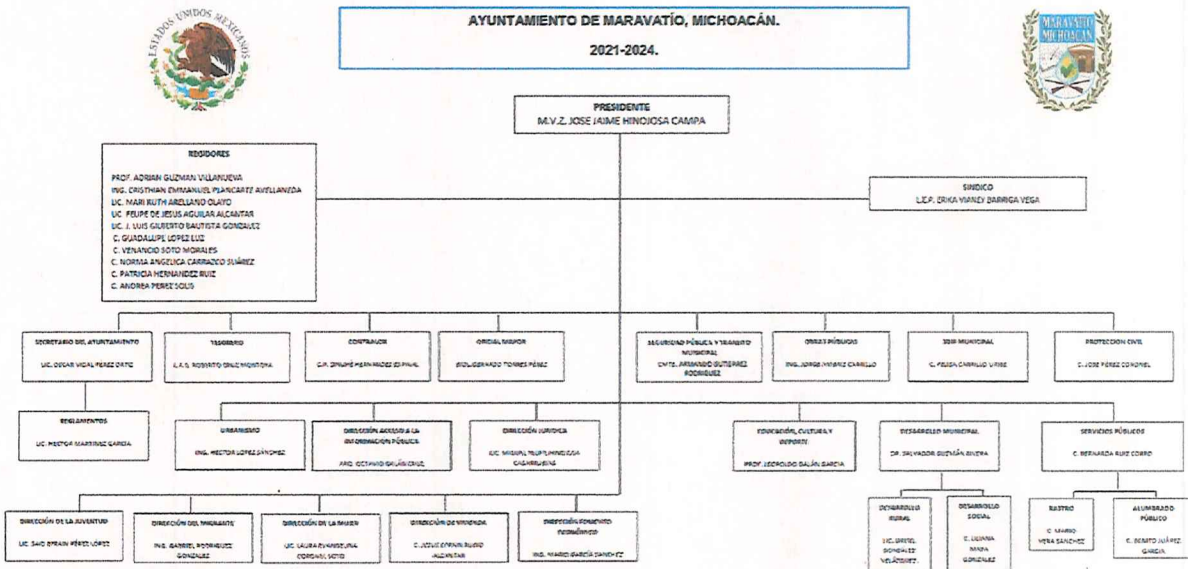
ESTADOS UNIDOS MEXICANOS

AYUNTAMIENTO DE MARAVATÍO, MICHOACÁN.

2021-2024.

MARAVATIO MICHOACAN

PRESIDENTE
M.V.Z. JOSE JAIME HINOJOSA CAMPA

REGIDORES
PROF. ADRIAN GUZMAN VILLANUEVA
ING. CRISTHIAN EMMANUEL PLANCARTE AVELLANEDA
LIC. MARI RUTH ARELLANO OLAYO
LIC. FELIPE DE JESUS AGUILAR ALCANTAR
LIC. J. LUIS GILBERTO BAUTISTA GONZALEZ
C. GUADALUPE LOPEZ LUZ
C. VENANCIO SOTO MORALES
C. NORMA ANGELICA CARRAZCO SUÁREZ
C. PATRICIA HERNANDEZ RUIZ
C. ANDREA PEREZ SOLIS

SINDICO
L.E.P. ERIKA VIANEY BARRIGA VEGA

SECRETARIO DEL AYUNTAMIENTO
LIC. OSCAR VIDAL PEREZ ORTIZ

TESORERO
L.A.G. ROBERTO CRUZ MONTOYA

CONTRALOR
C.P. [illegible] HERNANDEZ ESPINAL

OFICIAL MAYOR
BIOL. GERARDO TORRES PÉREZ

SEGURIDAD PÚBLICA Y TRANSITO MUNICIPAL
CMTE. ARMANDO GUTIERREZ RODRIGUEZ

OBRAS PÚBLICAS
ING. JORGE JIMENEZ CARRILLO

DIF MUNICIPAL
C. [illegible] CARRILLO URIBE

PROTECCION CIVIL
C. JOSE PÉREZ CORONEL

REGLAMENTOS
LIC. HECTOR MARTINEZ GARCIA

URBANISMO
ING. HECTOR LOPEZ SÁNCHEZ

DIRECCIÓN ACCESO A LA INFORMACION PÚBLICA
ARQ. OCTAVIO GALÁN CRUZ

DIRECCIÓN JURIDICA
LIC. MIGUEL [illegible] HINOJOSA CASARRUBIAS

EDUCACIÓN, CULTURA Y DEPORTE
PROF. LEOPOLDO GALÁN GARCIA

DESARROLLO MUNICIPAL
DR. SALVADOR GUZMÁN RIVERA

SERVICIOS PÚBLICOS
C. BERNARDA RUIZ CORRO

DIRECCIÓN DE LA JUVENTUD
LIC. SAID EFRAIN PÉREZ LOPEZ

DIRECCIÓN DEL MIGRANTE
ING. GABRIEL RODRIGUEZ GONZALEZ

DIRECCIÓN DE LA MUJER
LIC. LAURA EVANGELINA CORONEL SOTO

DIRECCIÓN DE VIVIENDA
C. JOSUE CORNELIO RUBIO ALCANTAR

DIRECCIÓN FOMENTO ECONÓMICO
ING. MARIO GARCÍA SÁNCHEZ

DESARROLLO RURAL
LIC. URIEL GONZALEZ VELÁZQUEZ

DESARROLLO SOCIAL
C. LILIANA MAPA GONZALEZ

RASTRO
C. MARIO VERA SANCHEZ

ALUMBRADO PÚBLICO
C. BENITO JUÁREZ GARCIA